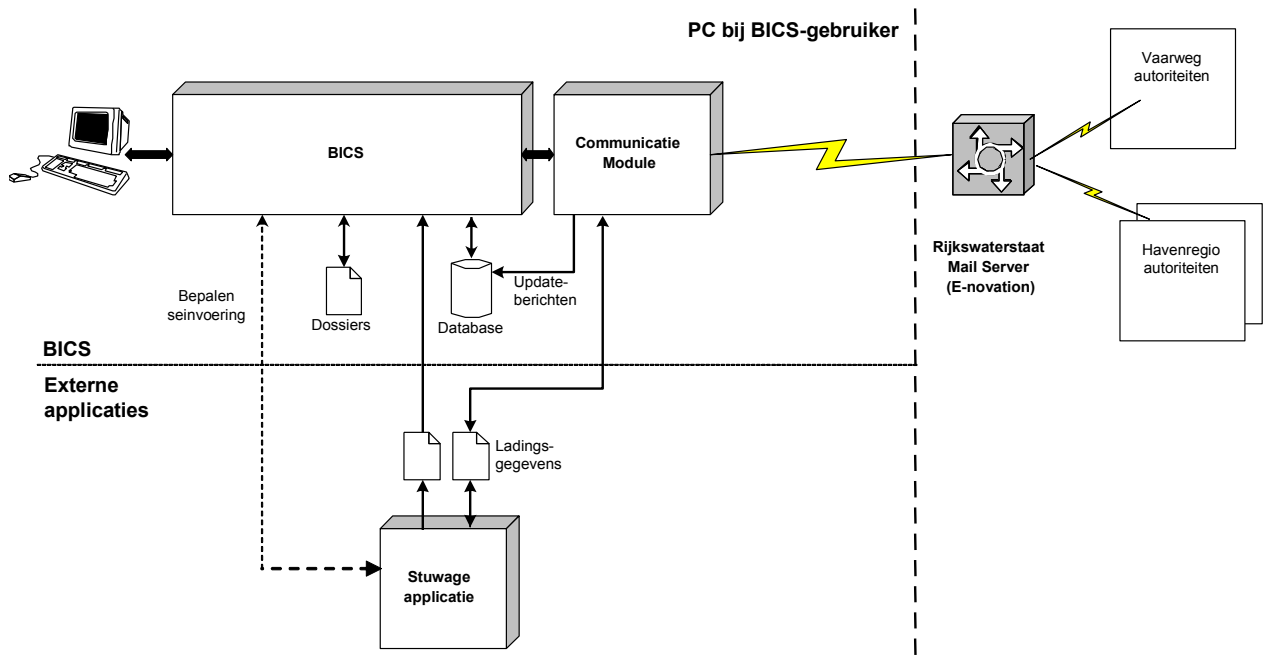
PC bij BICS-gebruiker

Vaarweg autoriteiten

BICS

Communicatie Module

Rijkswaterstaat Mail Server (E-novation)

Havenregio autoriteiten

Bepalen seinvoering

Dossiers

Database

Update-berichten

BICS

Externe applicaties

Ladings-gegevens

Stuwage applicatie